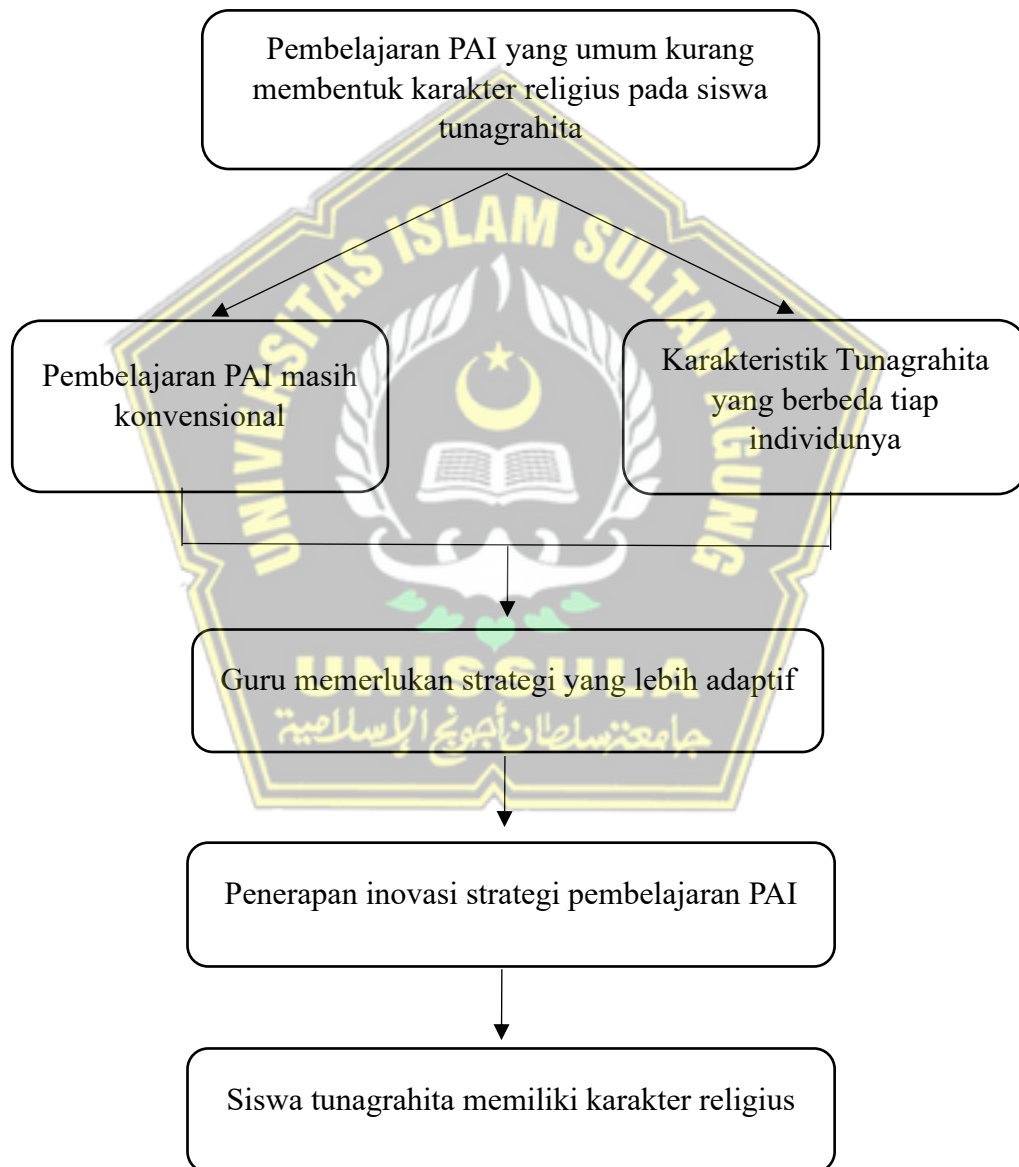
Pembelajaran PAI yang umum kurang membentuk karakter religius pada siswa tunagrahita

Pembelajaran PAI masih konvensional

Karakteristik Tunagrahita yang berbeda tiap individunya

Guru memerlukan strategi yang lebih adaptif

Penerapan inovasi strategi pembelajaran PAI

Siswa tunagrahita memiliki karakter religius

UNIVERSITAS ISLAM SULTAN AGUNG

UNISSULA

جامعة سلطان أجونج الإسلامية